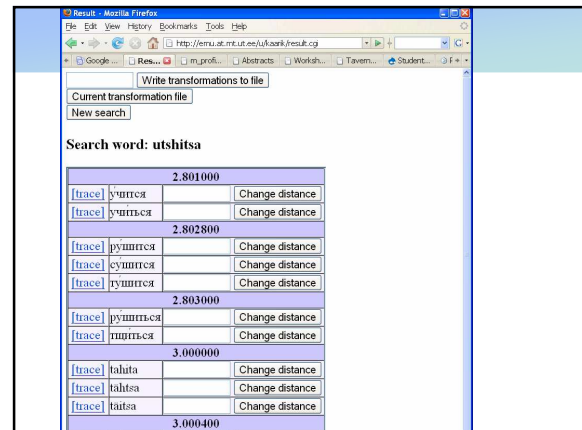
Result - Mozilla Firefox
File Edit View History Bookmarks Tools Help
http://emu.at.mt.ut.ee/u/kaarik/result.cgi
Google ... Res... m_profi... Abstracts Worksh... Tavern... Student... F+

Write transformations to file
Current transformation file
New search

Search word: utshitsa

| 2.801000 | | | |
|---|---|---|---|
| [trace] | учится | | Change distance |
| [trace] | учиться | | Change distance |
| 2.802800 | | | |
| [trace] | рушится | | Change distance |
| [trace] | сушится | | Change distance |
| [trace] | тушится | | Change distance |
| 2.803000 | | | |
| [trace] | рушиться | | Change distance |
| [trace] | тщиться | | Change distance |
| 3.000000 | | | |
| [trace] | taluta | | Change distance |
| [trace] | tahtsa | | Change distance |
| [trace] | taitsa | | Change distance |
| 3.000400 | | | |